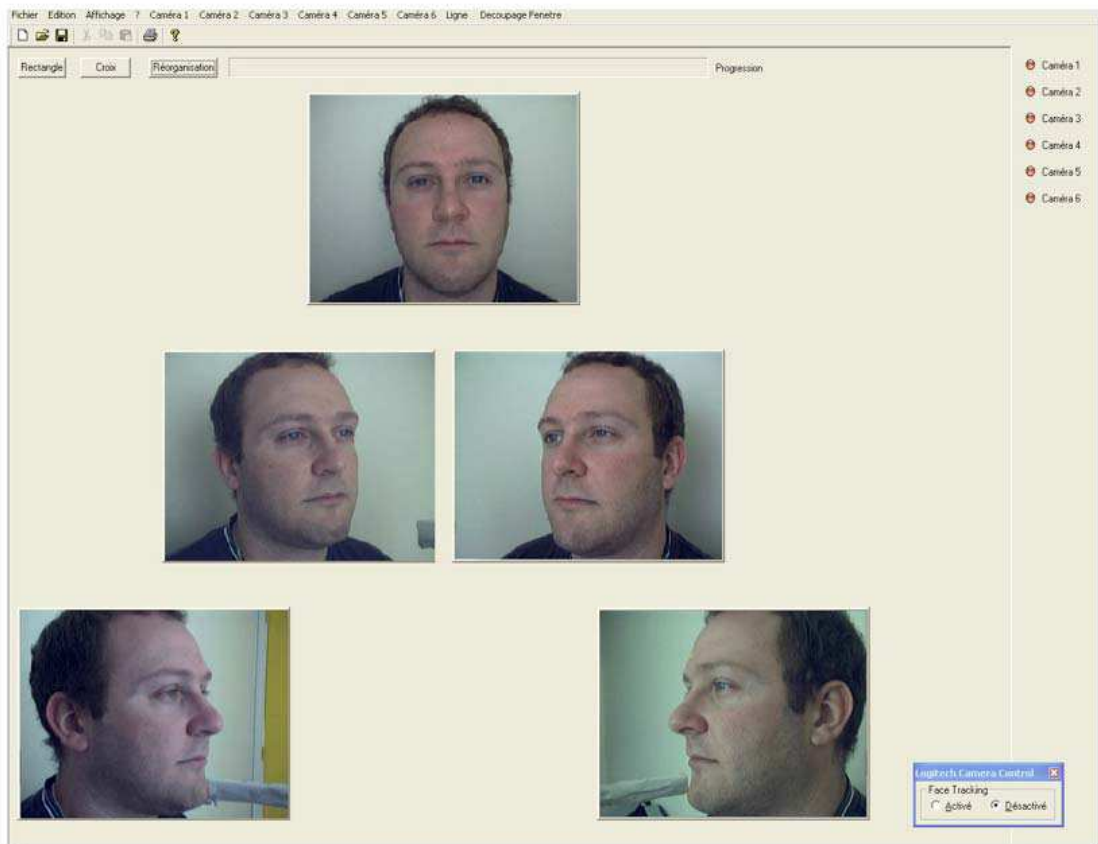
Fichier Edition Affichage ? Caméra 1 Caméra 2 Caméra 3 Caméra 4 Caméra 5 Caméra 6 Ligne Decoupage Fenetre

Rectangle Croix Réorganisation Progression

Caméra 1
Caméra 2
Caméra 3
Caméra 4
Caméra 5
Caméra 6

Logitech Camera Control
Face Tracking
Activé Désactivé